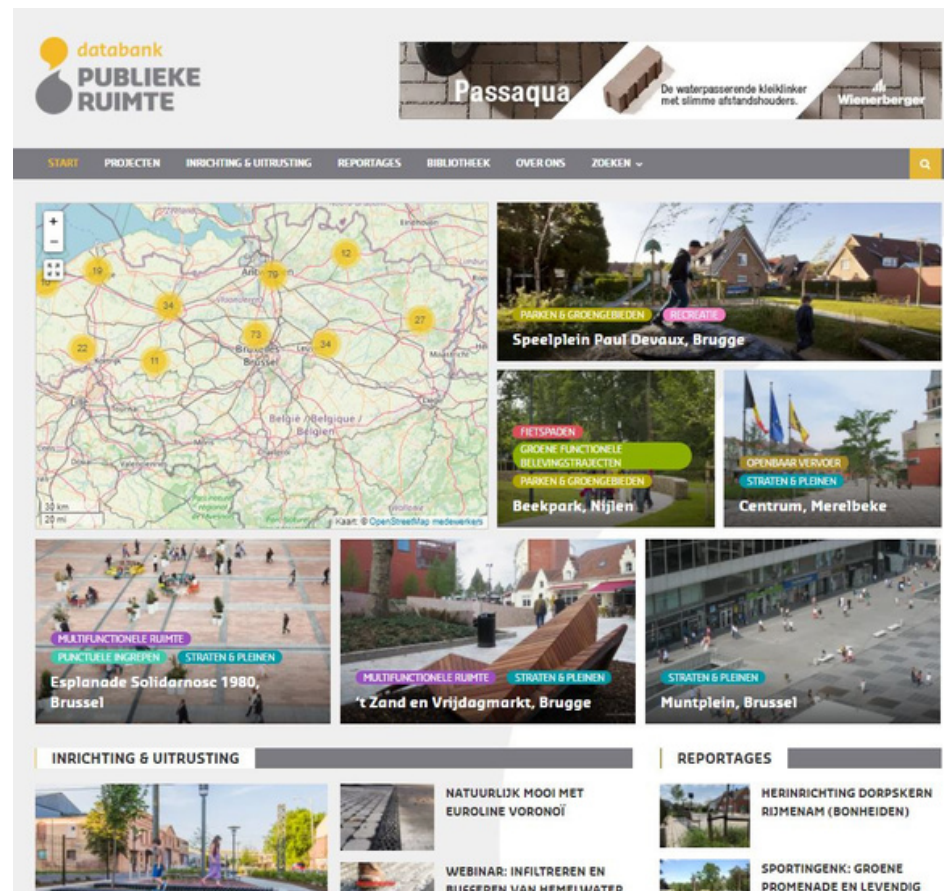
databank PUBLIEKE RUIMTE

Passaqua
De waterpasserende kleiklinker met slimme afstandshouders.
Wienerberger

START PROJECTEN INRICHTING & UITRUSTING REPORTAGES BIBLIOTHEEK OVER ONS ZOEKEN

+
−
19
79
12
34
27
73
34
22
11
Antwerpen
Brussel
België / Belgique / Belgien
30 km
20 mi
Kaart: © OpenStreetMap medewerkers

PARKEN & GROENGEBIEDEN RECREATIE
Speelplein Paul Devaux, Brugge

FIETSPADEN
GROENE FUNCTIONELE BELEVINGSTRAJECTEN
PARKEN & GROENGEBIEDEN
Beekpark, Nijlen

OPENBAAR VERVOER
STRATEN & PLEINEN
Centrum, Merelbeke

MULTIFUNCTIONELE RUIMTE
PUNCTUELE INGREPEN STRATEN & PLEINEN
Esplanade Solidarnosc 1980, Brussel

MULTIFUNCTIONELE RUIMTE STRATEN & PLEINEN
't Zand en Vrijdagmarkt, Brugge

STRATEN & PLEINEN
Muntplein, Brussel

INRICHTING & UITRUSTING

NATUURLIJK MOOI MET EUROLINE VORONOÏ

WEBINAR: INFILTREREN EN BUFFEREN VAN HEMELWATER

REPORTAGES

HERINRICHTING DORPSKERN RIJMENAM (BONHEIDEN)

SPORTINGENK: GROENE PROMENADE EN LEVENDIG